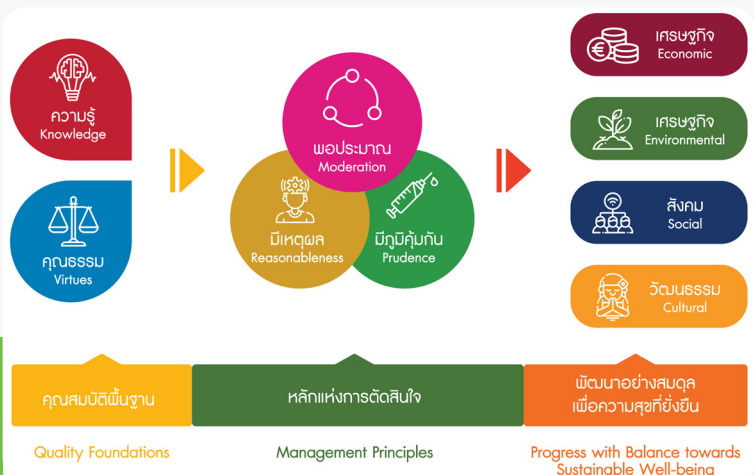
ความรู้
Knowledge

คุณธรรม
Virtues

พอประมาณ
Moderation

มีเหตุผล
Reasonableness

มีภูมิคุ้มกัน
Prudence

เศรษฐกิจ
Economic

เศรษฐกิจ
Environmental

สังคม
Social

วัฒนธรรม
Cultural

คุณสมบัติพื้นฐาน

หลักแห่งการตัดสินใจ

พัฒนาอย่างสมดุล
เพื่อความสุขที่ยั่งยืน

Quality Foundations

Management Principles

Progress with Balance towards Sustainable Well-being